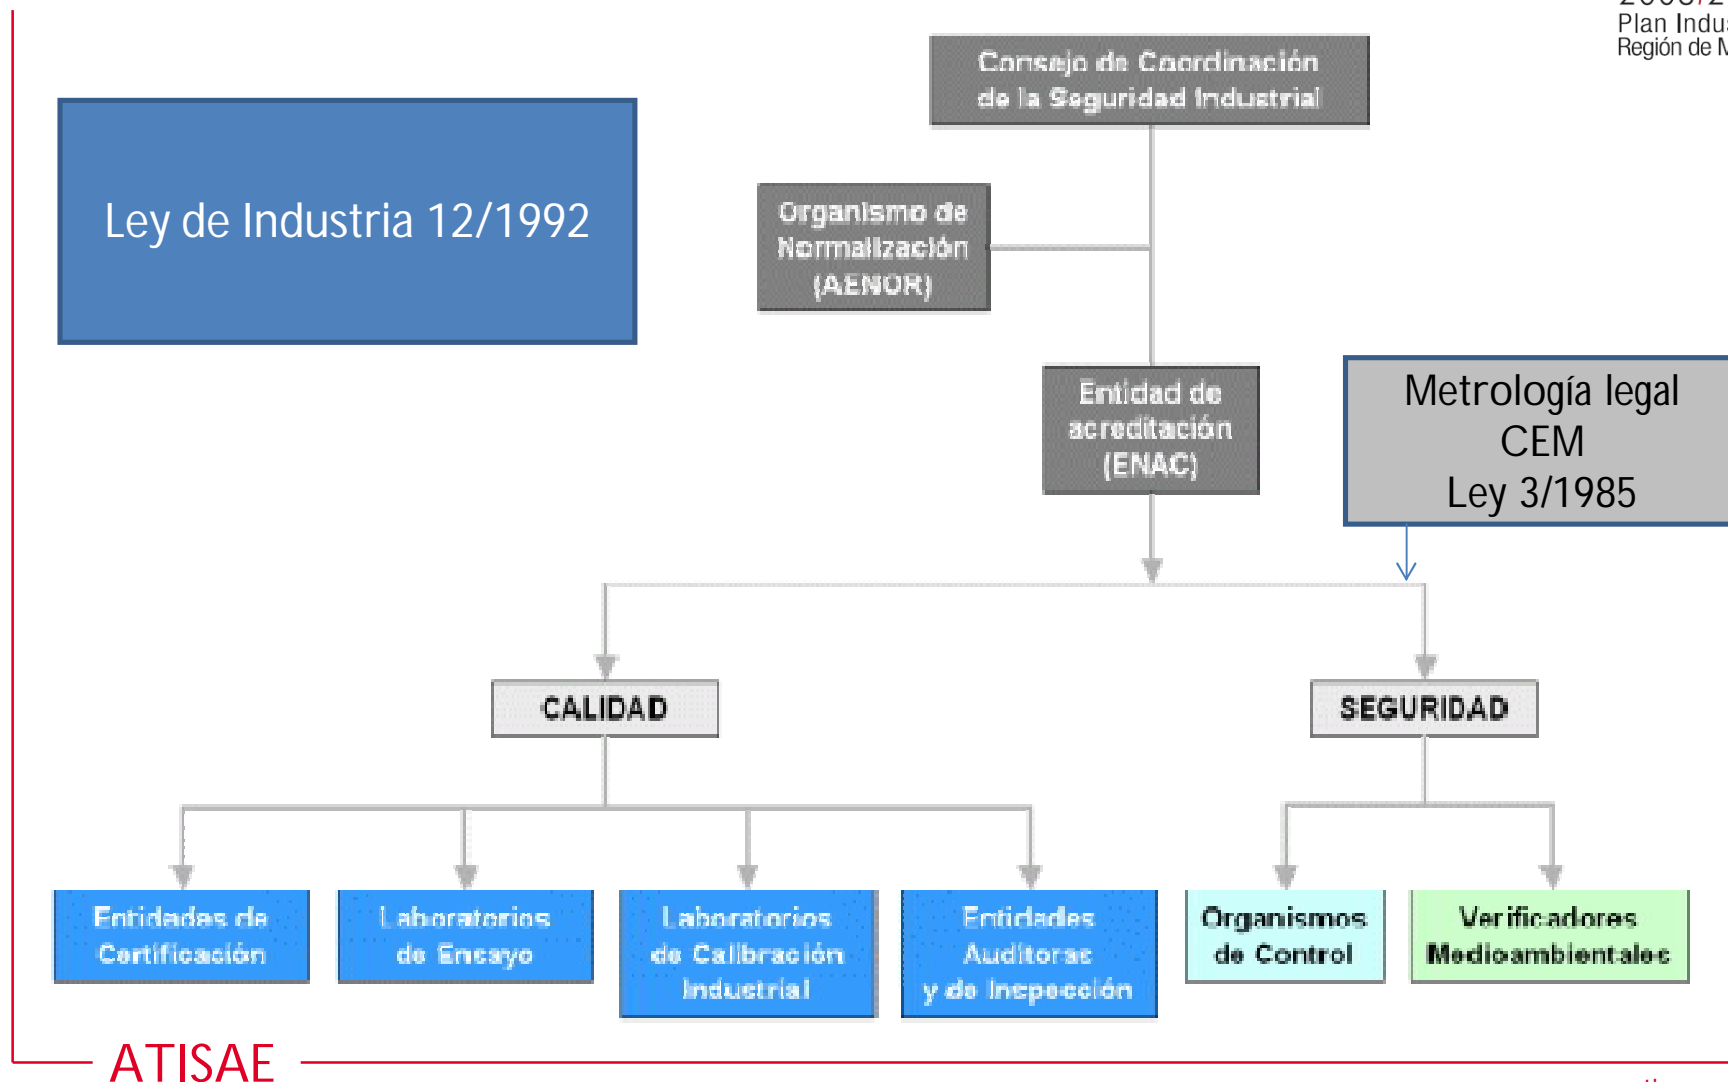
Plan Indu
Región de M

Ley de Industria 12/1992

Consejo de Coordinación de la Seguridad Industrial

Organismo de Normalización (AENOR)

Entidad de acreditación (ENAC)

Metrología legal
CEM
Ley 3/1985

CALIDAD

SEGURIDAD

Entidades de Certificación

Laboratorios de Ensayo

Laboratorios de Calibración Industrial

Entidades Auditoras y de Inspección

Organismos de Control

Verificadores Medioambientales

ATISAE